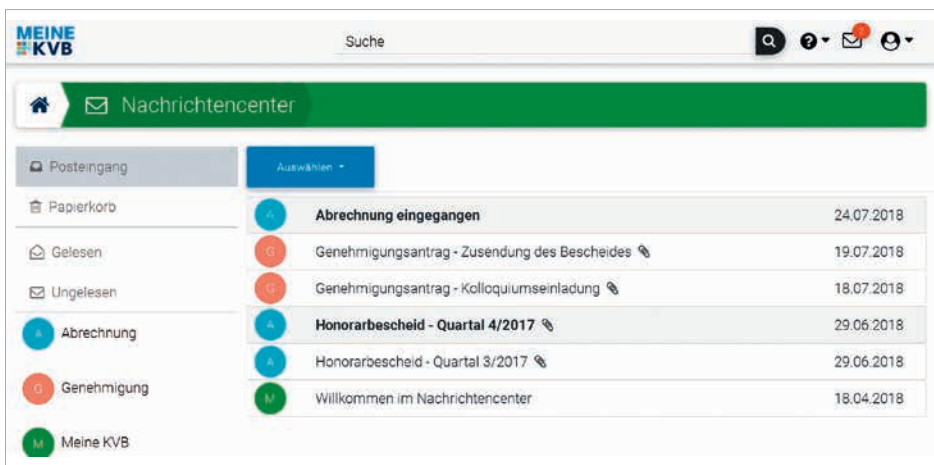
MEINE KVB

Suche

Nachrichtencenter

Posteingang
Papierkorb
Gelesen
Ungelesen
A Abrechnung
G Genehmigung
M Meine KVB

Auswählen

| | | |
|---|---|---|
| A | Abrechnung eingegangen | 24.07.2018 |
| G | Genehmigungsantrag - Zusendung des Bescheides | 19.07.2018 |
| G | Genehmigungsantrag - Kolloquiumseinladung | 18.07.2018 |
| A | Honorarbescheid - Quartal 4/2017 | 29.06.2018 |
| A | Honorarbescheid - Quartal 3/2017 | 29.06.2018 |
| M | Willkommen im Nachrichtencenter | 18.04.2018 |